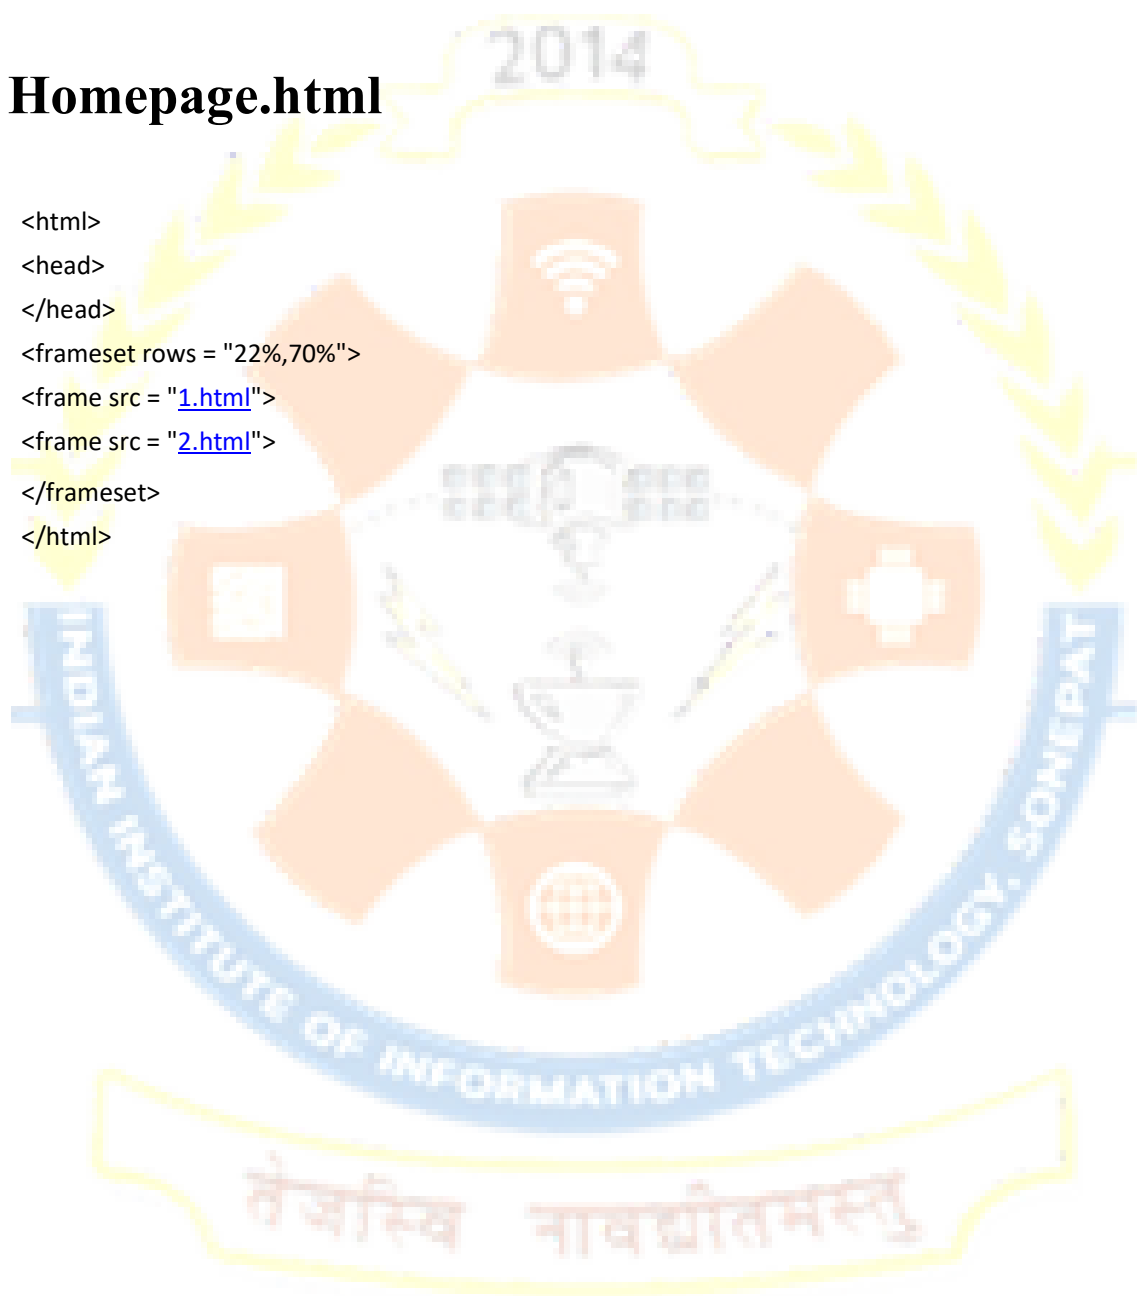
Homepage.html

<html>
<head>
</head>
<frameset rows = "22%,70%">
<frame src = "1.html">
<frame src = "2.html">
</frameset>
</html>

2014
INDIAN INSTITUTE OF INFORMATION TECHNOLOGY, SONEPAT
तेजस्वि नावधीतमस्तु